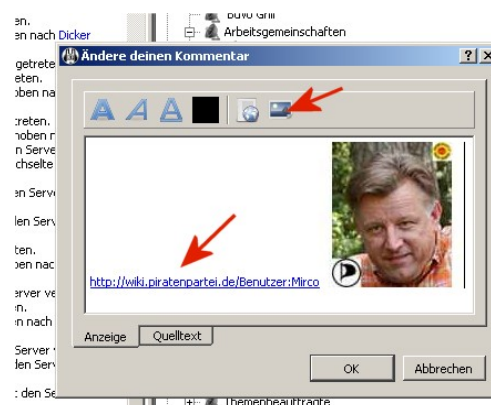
en.
en nach Dicker

getrete
eten.
oben na

treten.
hoben n
n Serve
chselte

en Serve

len Serv

en.
oben nac

erver ve
en nach

Server v
den Serv

den Se

Bovo Grill
Arbeitsgemeinschaften

Ändere deinen Kommentar

?
X

http://wiki.piratenpartei.de/Benutzer:Mirco

Anzeige
Quelltext

OK
Abbrechen

Themenbeauftragte